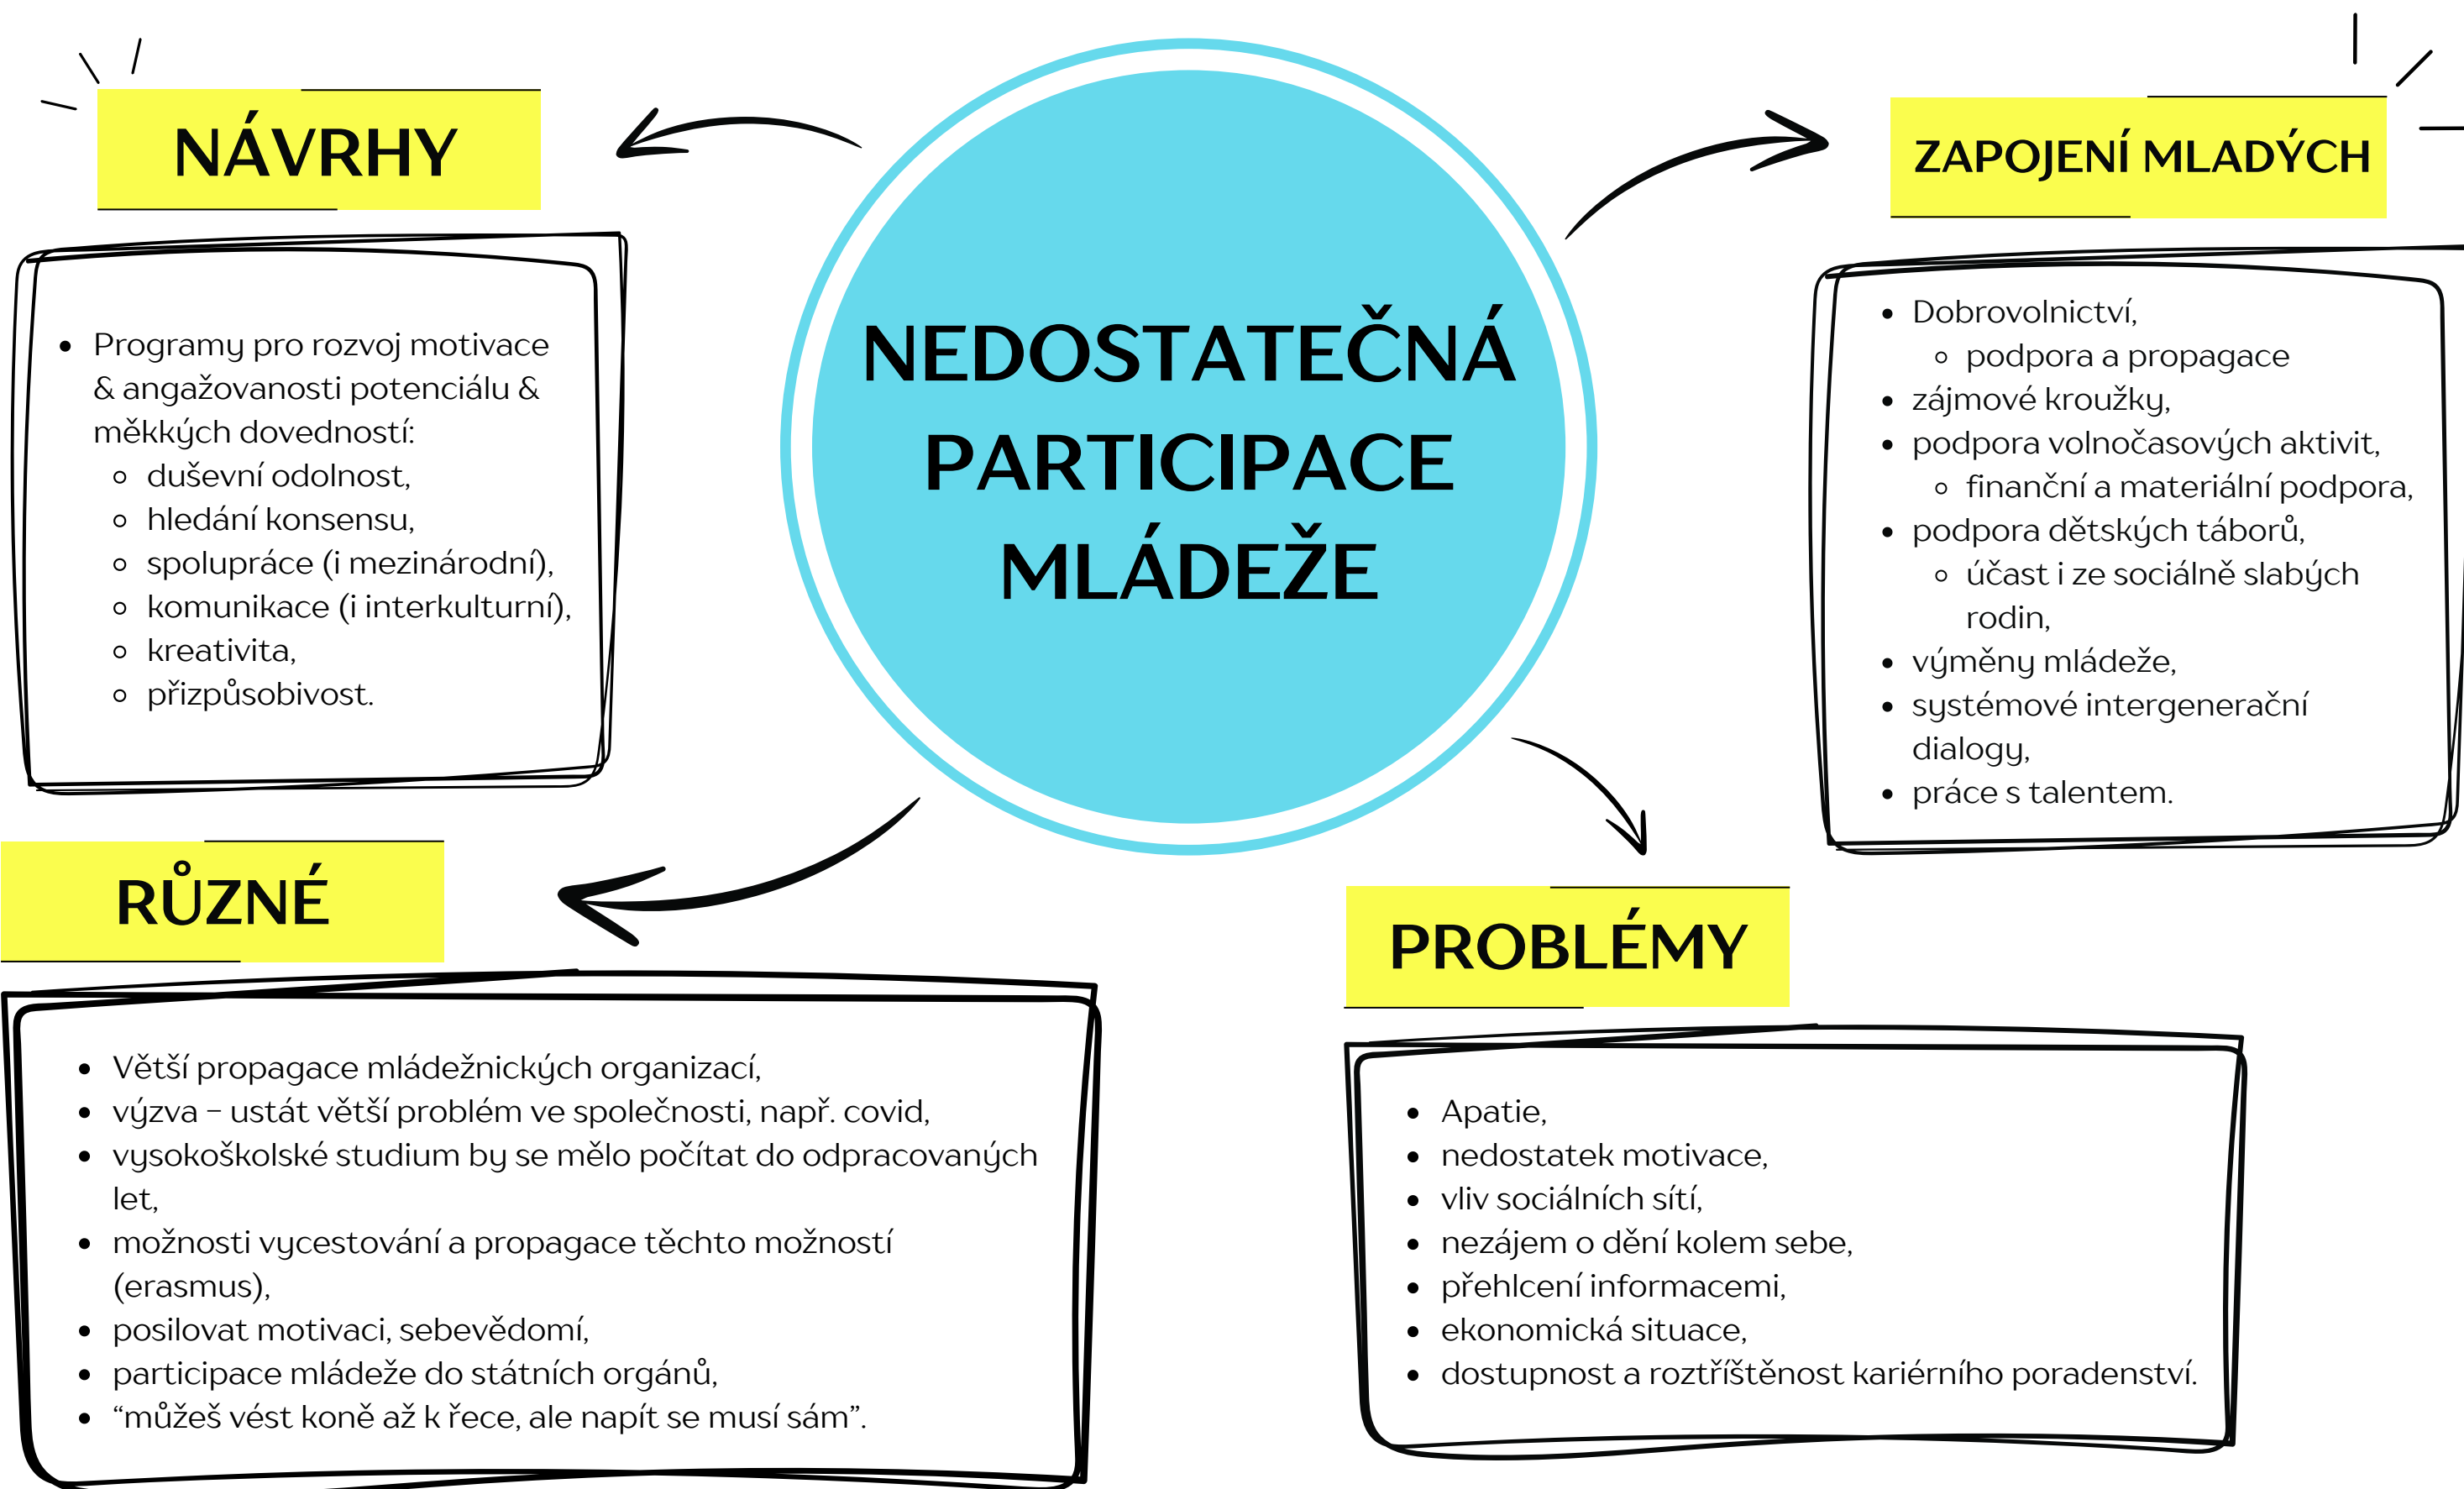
NEDOSTATEČNÁ PARTICIPACE MLÁDEŽE

NÁVRHY

- Programy pro rozvoj motivace & angažovanosti potenciálu & měkkých dovedností:
  - duševní odolnost,
  - hledání konsensu,
  - spolupráce (i mezinárodní),
  - komunikace (i interkulturní),
  - kreativita,
  - přizpůsobivost.

ZAPOJENÍ MLADÝCH

- Dobrovolnictví,
  - podpora a propagace
- zájmové kroužky,
- podpora volnočasových aktivit,
  - finanční a materiální podpora,
- podpora dětských táborů,
  - účast i ze sociálně slabých rodin,
- výměny mládeže,
- systémové intergenerační dialogy,
- práce s talentem.

RŮZNÉ

- Větší propagace mládežnických organizací,
- výzva – ustát větší problém ve společnosti, např. covid,
- vysokoškolské studium by se mělo počítat do odpracovaných let,
- možnosti vycestování a propagace těchto možností (erasmus),
- posilovat motivaci, sebevědomí,
- participace mládeže do státních orgánů,
- “můžeš vést koně až k řece, ale napít se musí sám”.

PROBLÉMY

- Apatie,
- nedostatek motivace,
- vliv sociálních sítí,
- nezájem o dění kolem sebe,
- přehlcení informacemi,
- ekonomická situace,
- dostupnost a roztříštěnost kariérního poradenství.